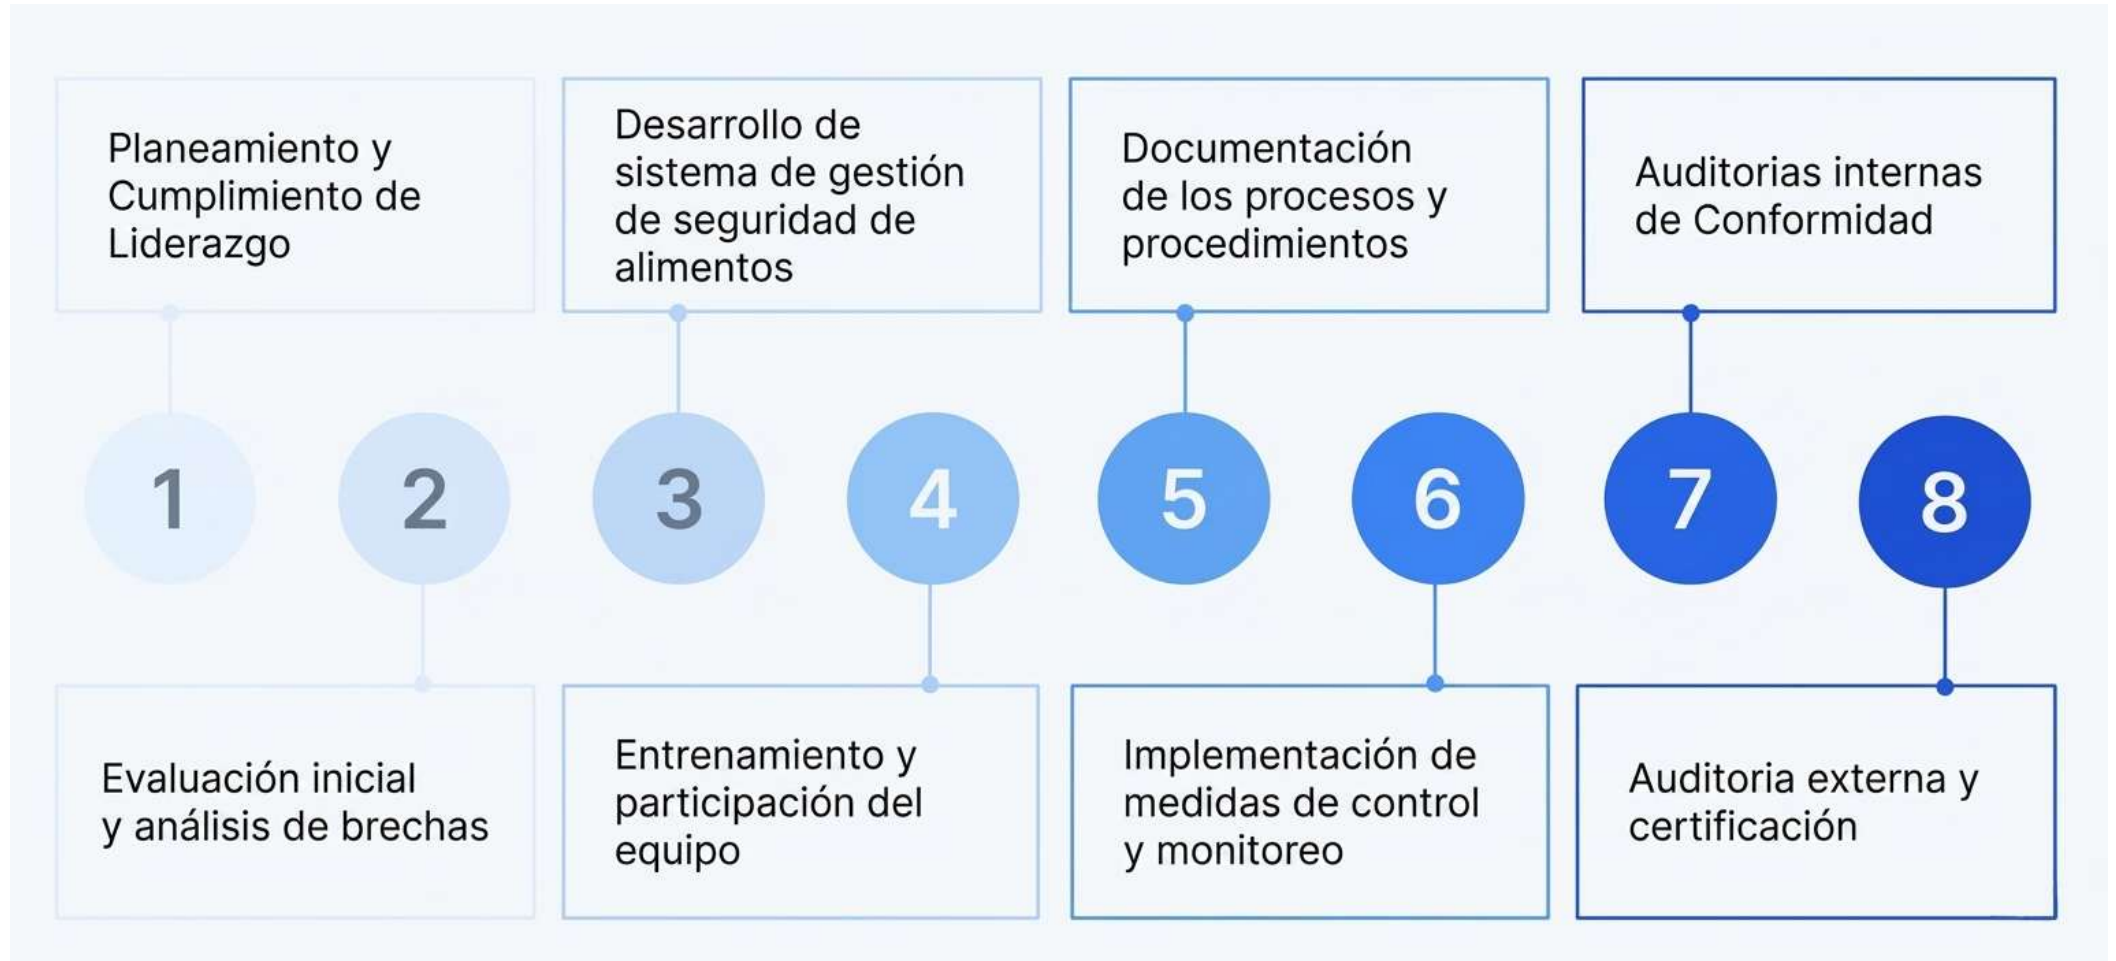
Planeamiento y Cumplimiento de Liderazgo

Desarrollo de sistema de gestión de seguridad de alimentos

Documentación de los procesos y procedimientos

Auditorias internas de Conformidad

1

2

3

4

5

6

7

8

Evaluación inicial y análisis de brechas

Entrenamiento y participación del equipo

Implementación de medidas de control y monitoreo

Auditoria externa y certificación